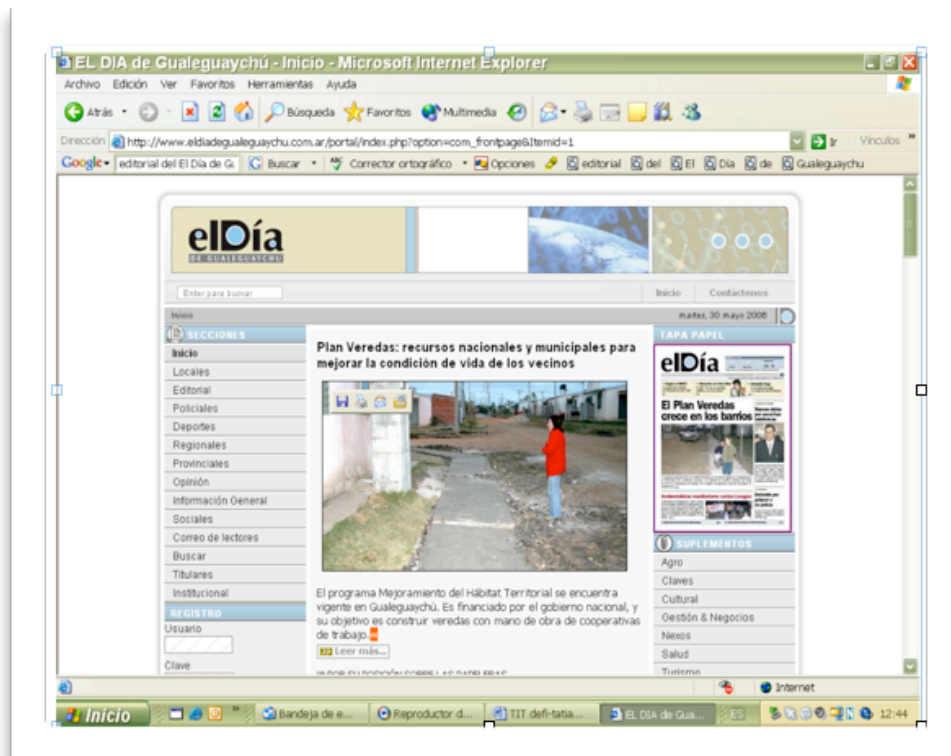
EL DIA de Gualeguaychú - Inicio - Microsoft Internet Explorer

Archivo Edición Ver Favoritos Herramientas Ayuda

Atrás Búsqueda Favoritos Multimedia

Dirección http://www.eldiadegualeguaychu.com.ar/portal/index.php?option=com_frontpage&Itemid=1 Ir Vínculos

Google editorial del El Día de Gu Buscar Corrector ortográfico Opciones editorial del El Día de Gualeguaychu

elDía DE GUALEGUAYCHÚ

Enter para buscar

Inicio Contáctenos

Inicio martes, 30 mayo 2006

SECCIONES
Inicio
Locales
Editorial
Policiales
Deportes
Regionales
Provinciales
Opinión
Información General
Sociales
Correo de lectores
Buscar
Titulares
Institucional

REGISTRO
Usuario
Clave

Plan Veredas: recursos nacionales y municipales para mejorar la condición de vida de los vecinos

El programa Mejoramiento del Hábitat Territorial se encuentra vigente en Gualeguaychú. Es financiado por el gobierno nacional, y su objetivo es construir veredas con mano de obra de cooperativas de trabajo.

Leer más...

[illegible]

TAPA PAPEL
elDía
El Plan Veredas crece en los barrios

SUPLEMENTOS
Agro
Claves
Cultural
Gestión & Negocios
Nexos
Salud
Turismo

Internet

Inicio Bandeja de e... Reproductor d... TIT defi-tatia... EL DIA de Gua... 12:44